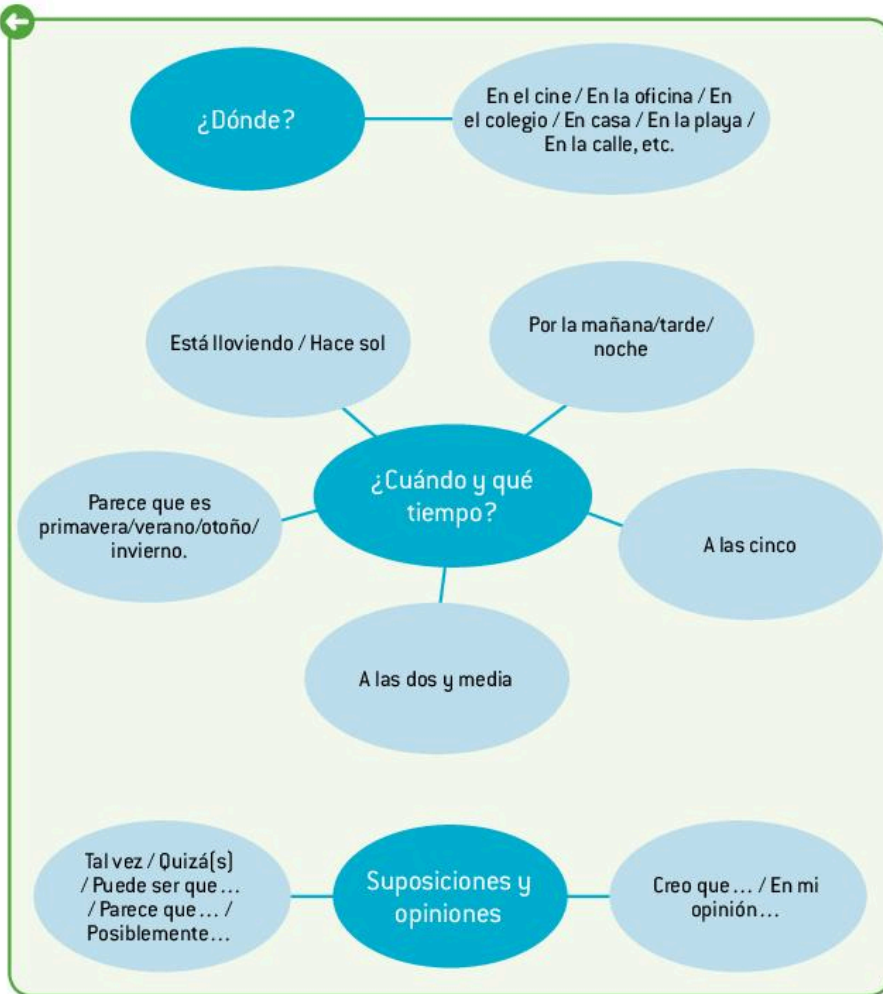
¿Dónde?

En el cine / En la oficina / En el colegio / En casa / En la playa / En la calle, etc.

Está lloviendo / Hace sol

Por la mañana/tarde/ noche

Parece que es primavera/verano/otoño/ invierno.

¿Cuándo y qué tiempo?

A las cinco

A las dos y media

Tal vez / Quizá(s) / Puede ser que … / Parece que … / Posiblemente…

Suposiciones y opiniones

Creo que … / En mi opinión…